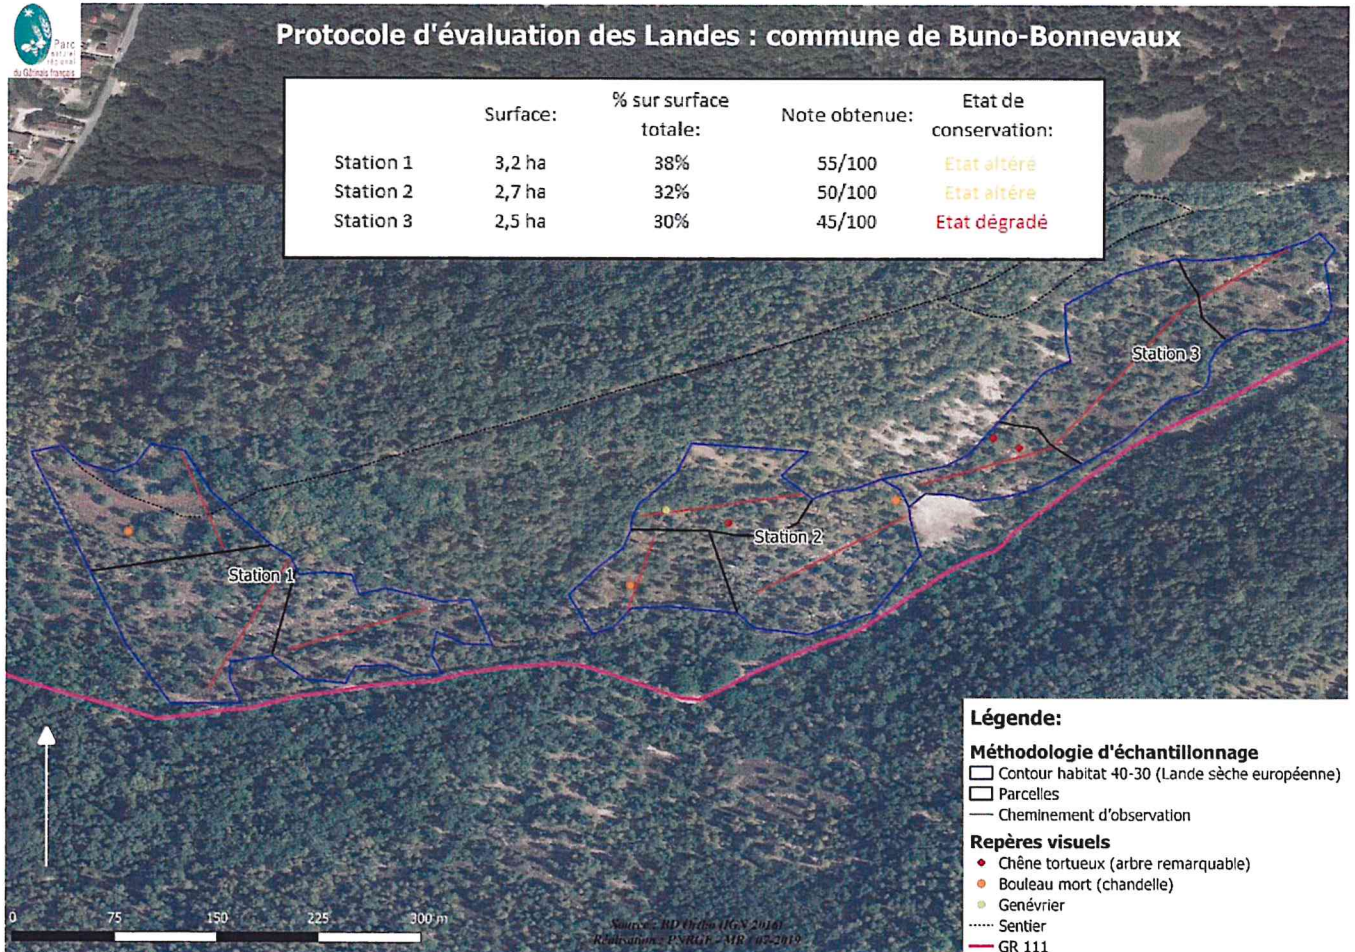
Parc naturel régional du Gâtinais français

Protocole d'évaluation des Landes : commune de Buno-Bonnevaux

|  | Surface: | % sur surface totale: | Note obtenue: | Etat de conservation: |
|---|---|---|---|---|
| Station 1 | 3,2 ha | 38% | 55/100 | Etat altéré |
| Station 2 | 2,7 ha | 32% | 50/100 | Etat altéré |
| Station 3 | 2,5 ha | 30% | 45/100 | Etat dégradé |

Station 3

Station 2

Station 1

0 75 150 225 300 m

Source : BD Ortho (IGN 2016)
Réalisation : PNRGF - MR / 07-2019

Légende:
Méthodologie d'échantillonnage
Contour habitat 40-30 (Lande sèche européenne)
Parcelles
Cheminement d'observation
Repères visuels
Chêne tortueux (arbre remarquable)
Bouleau mort (chandelle)
Genévrier
Sentier
GR 111